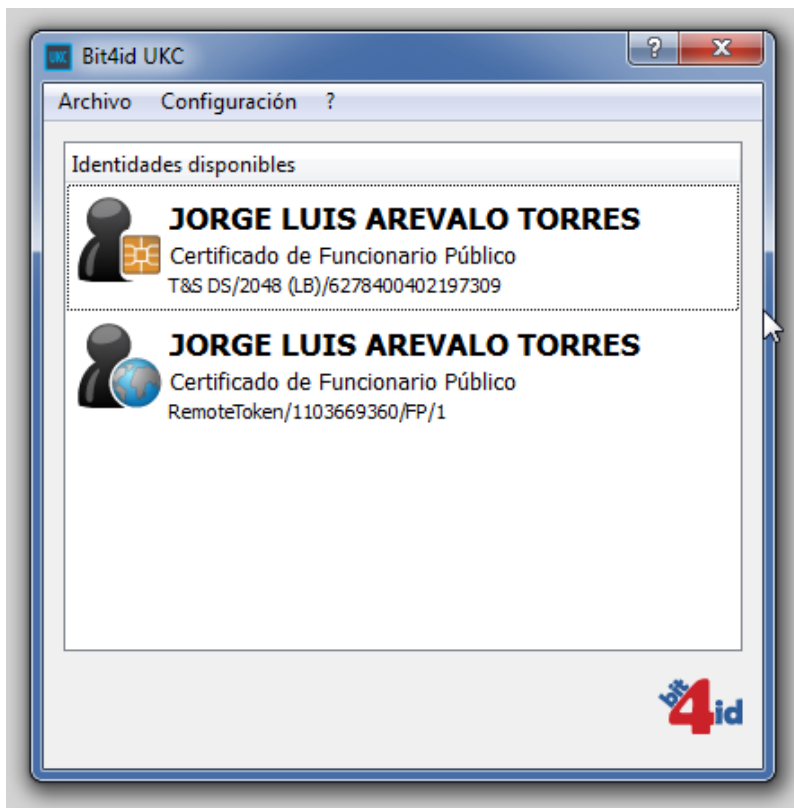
UKC Bit4id UKC

?

X

Archivo Configuración ?

Identidades disponibles

JORGE LUIS AREVALO TORRES
Certificado de Funcionario Público
T&S DS/2048 (LB)/6278400402197309

JORGE LUIS AREVALO TORRES
Certificado de Funcionario Público
RemoteToken/1103669360/FP/1

bit4id